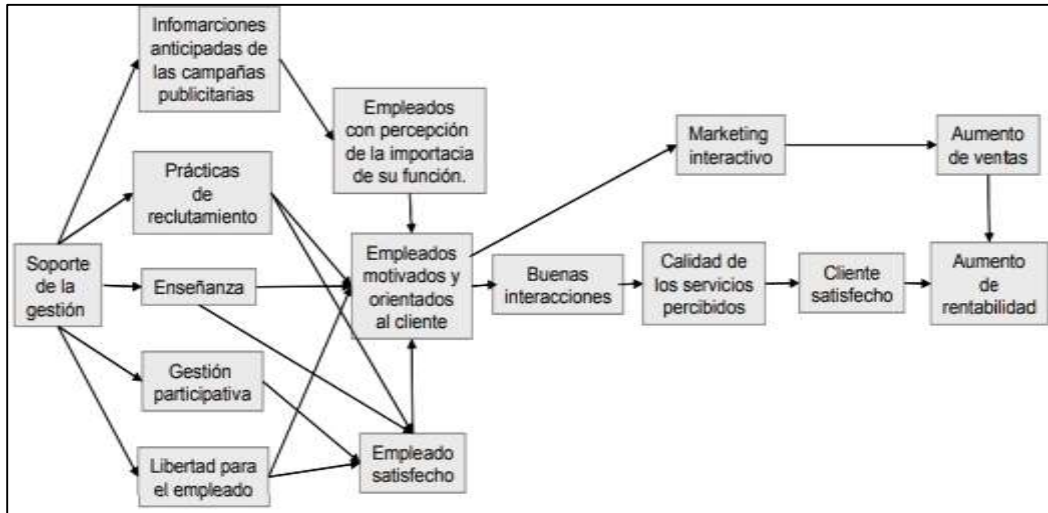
Soporte de la gestión

Infomarciones anticipadas de las campañas publicitarias

Prácticas de reclutamiento

Enseñanza

Gestión participativa

Libertad para el empleado

Empleados con percepción de la importancia de su función.

Empleados motivados y orientados al cliente

Empleado satisfecho

Marketing interactivo

Buenas interacciones

Calidad de los servicios percibidos

Cliente satisfecho

Aumento de ventas

Aumento de rentabilidad